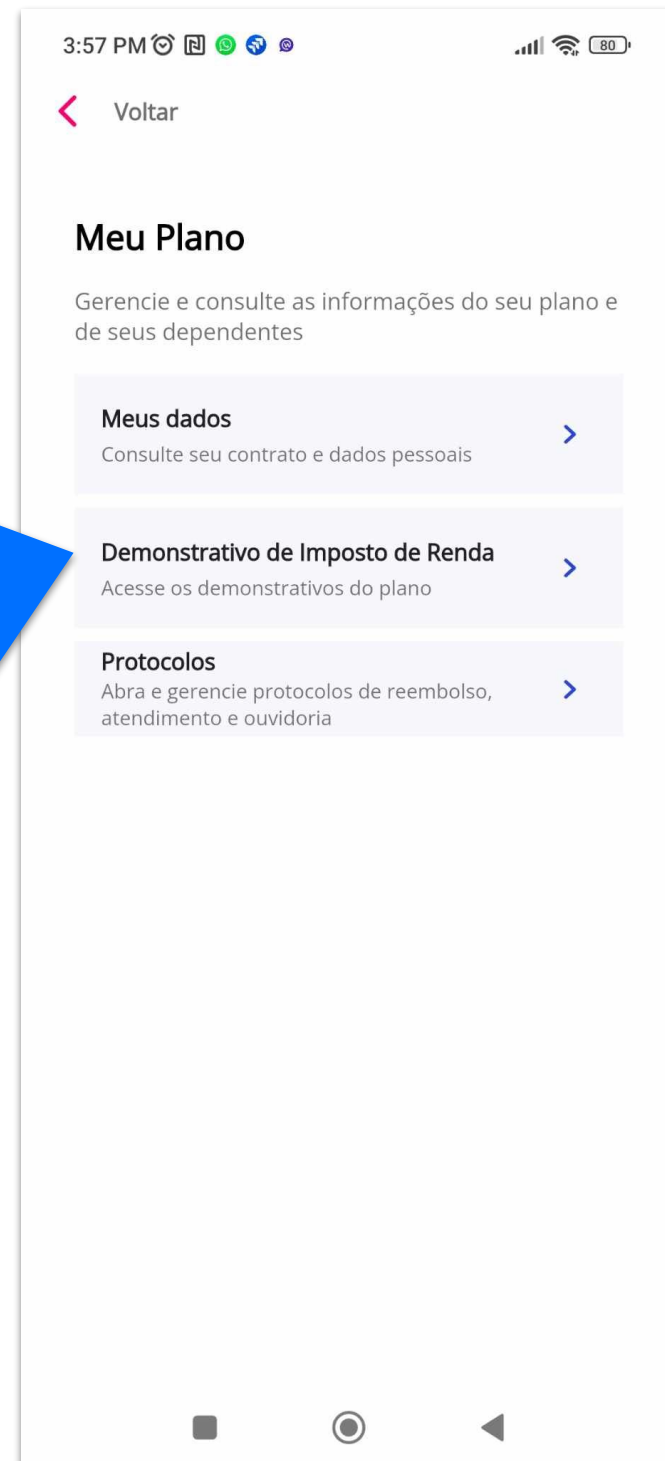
3:57 PM

80

Voltar

Meu Plano

Gerencie e consulte as informações do seu plano e de seus dependentes

Meus dados
Consulte seu contrato e dados pessoais

Demonstrativo de Imposto de Renda
Acesse os demonstrativos do plano

Protocolos
Abra e gerencie protocolos de reembolso, atendimento e ouvidoria